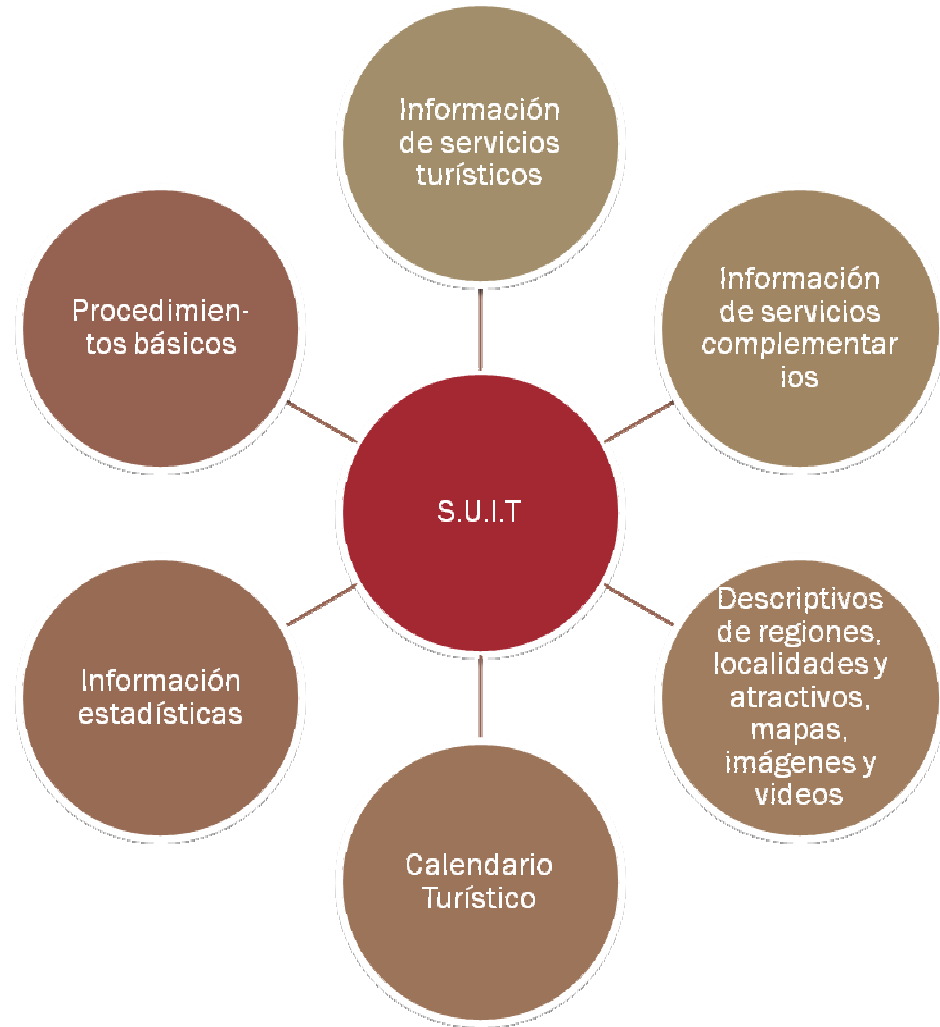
Información de servicios turísticos

Procedimientos básicos

Información de servicios complementarios

S.U.I.T

Información estadísticas

Descriptivos de regiones, localidades y atractivos, mapas, imágenes y videos

Calendario Turístico